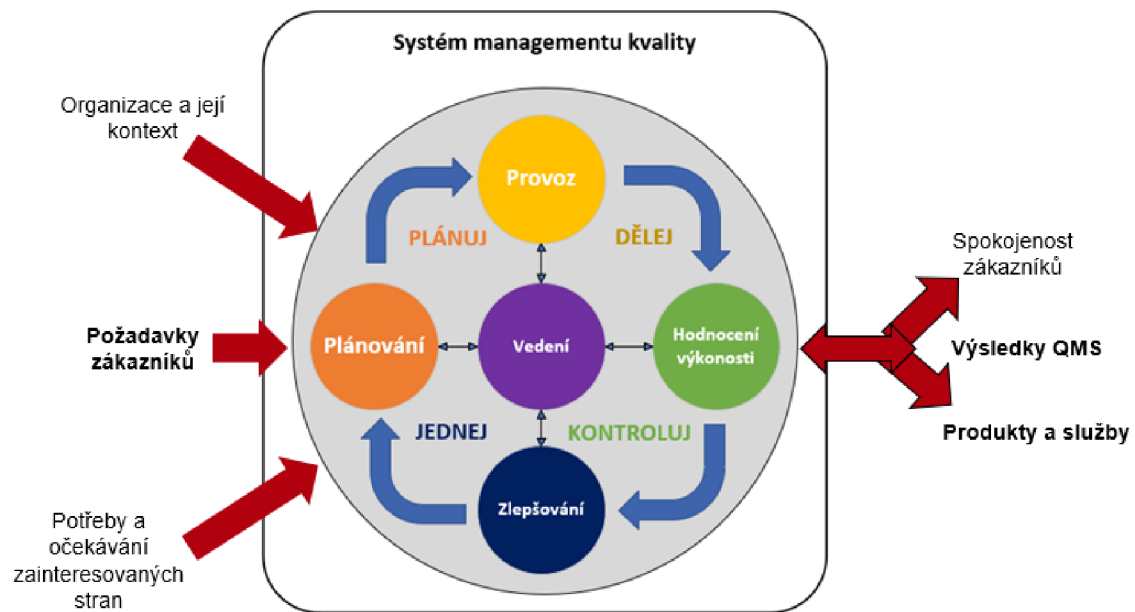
Systém managementu kvality

Organizace a její kontext

Požadavky zákazníků

Potřeby a očekávání zainteresovaných stran

Provoz

PLÁNUJ

DĚLEJ

Plánování

Vedení

Hodnocení výkonosti

JEDNEJ

KONTROLUJ

Zlepšování

Spokojenost zákazníků

Výsledky QMS

Produkty a služby